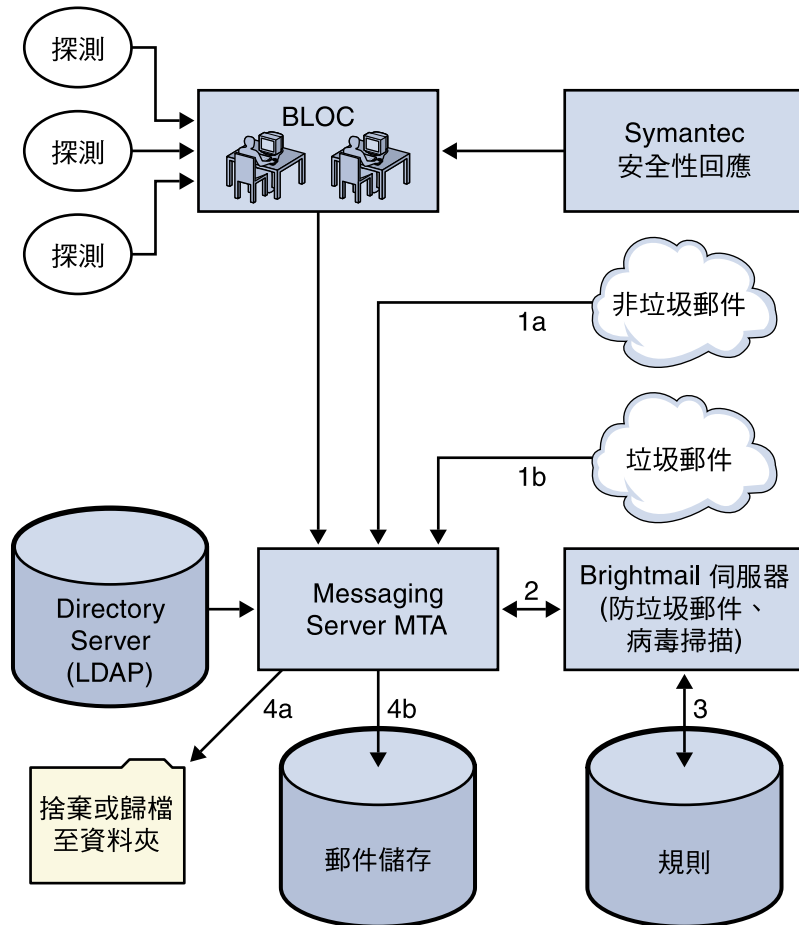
探測

探測

探測

BLOC

Symantec
安全性回應

非垃圾郵件

1a

垃圾郵件

1b

Directory Server (LDAP)

Messaging Server MTA

2

Brightmail 伺服器 (防垃圾郵件、病毒掃描)

4a

4b

3

捨棄或歸檔至資料夾

郵件儲存

規則